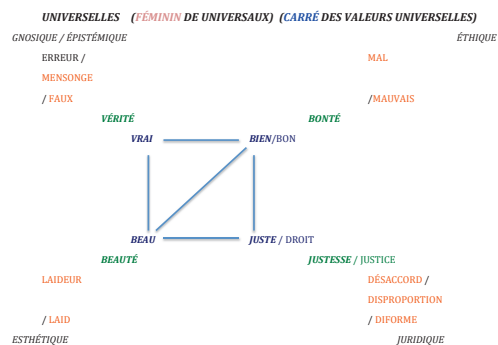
UNIVERSELLES (FÉMININ DE UNIVERSAUX) (CARRÉ DES VALEURS UNIVERSELLES)

GNOSIQUE / ÉPISTÉMIQUE

ÉTHIQUE

ERREUR /
MENSONGE
/ FAUX

MAL

/MAUVAIS

VÉRITÉ

BONTÉ

VRAI

BIEN/BON

BEAU

JUSTE / DROIT

BEAUTÉ

JUSTESSE / JUSTICE

LAIDEUR

/ LAID

DÉSACCORD /
DISPROPORTION
/ DIFORME

ESTHÉTIQUE

JURIDIQUE